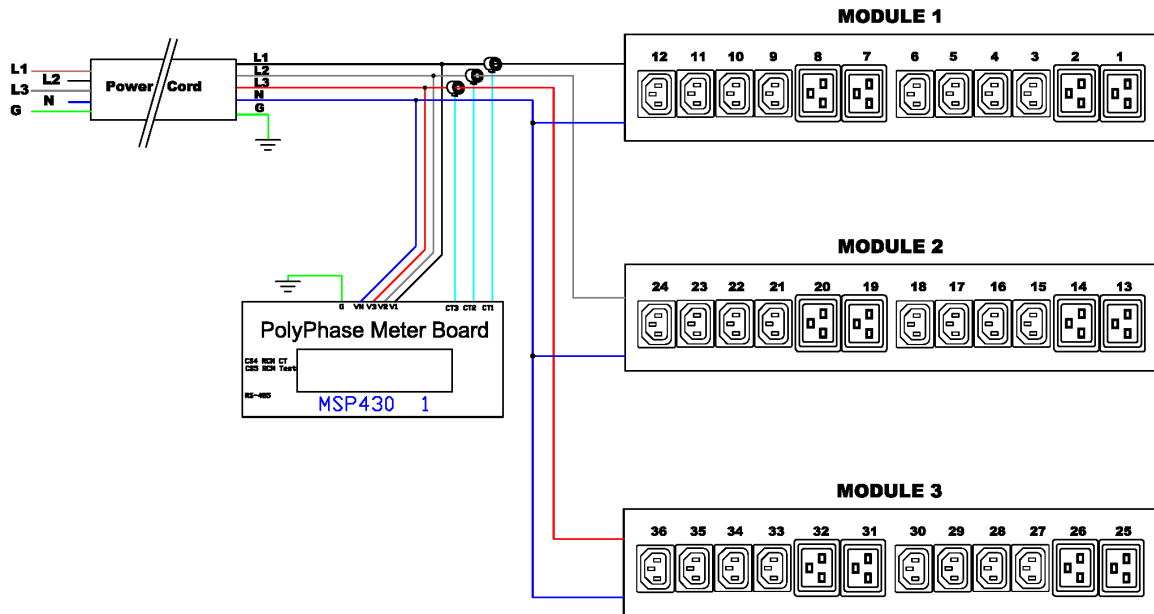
MODULE 1

L1
L2
L3
N
G

Power Cord

L1
L2
L3
N
G

12 11 10 9 8 7 6 5 4 3 2 1

MODULE 2

24 23 22 21 20 19 18 17 16 15 14 13

G VN V3 V2 V1 CT3 CT2 CT1

PolyPhase Meter Board

CS4 RCN CT
CS3 RCN Test

RS-485

MSP430 1

MODULE 3

36 35 34 33 32 31 30 29 28 27 26 25